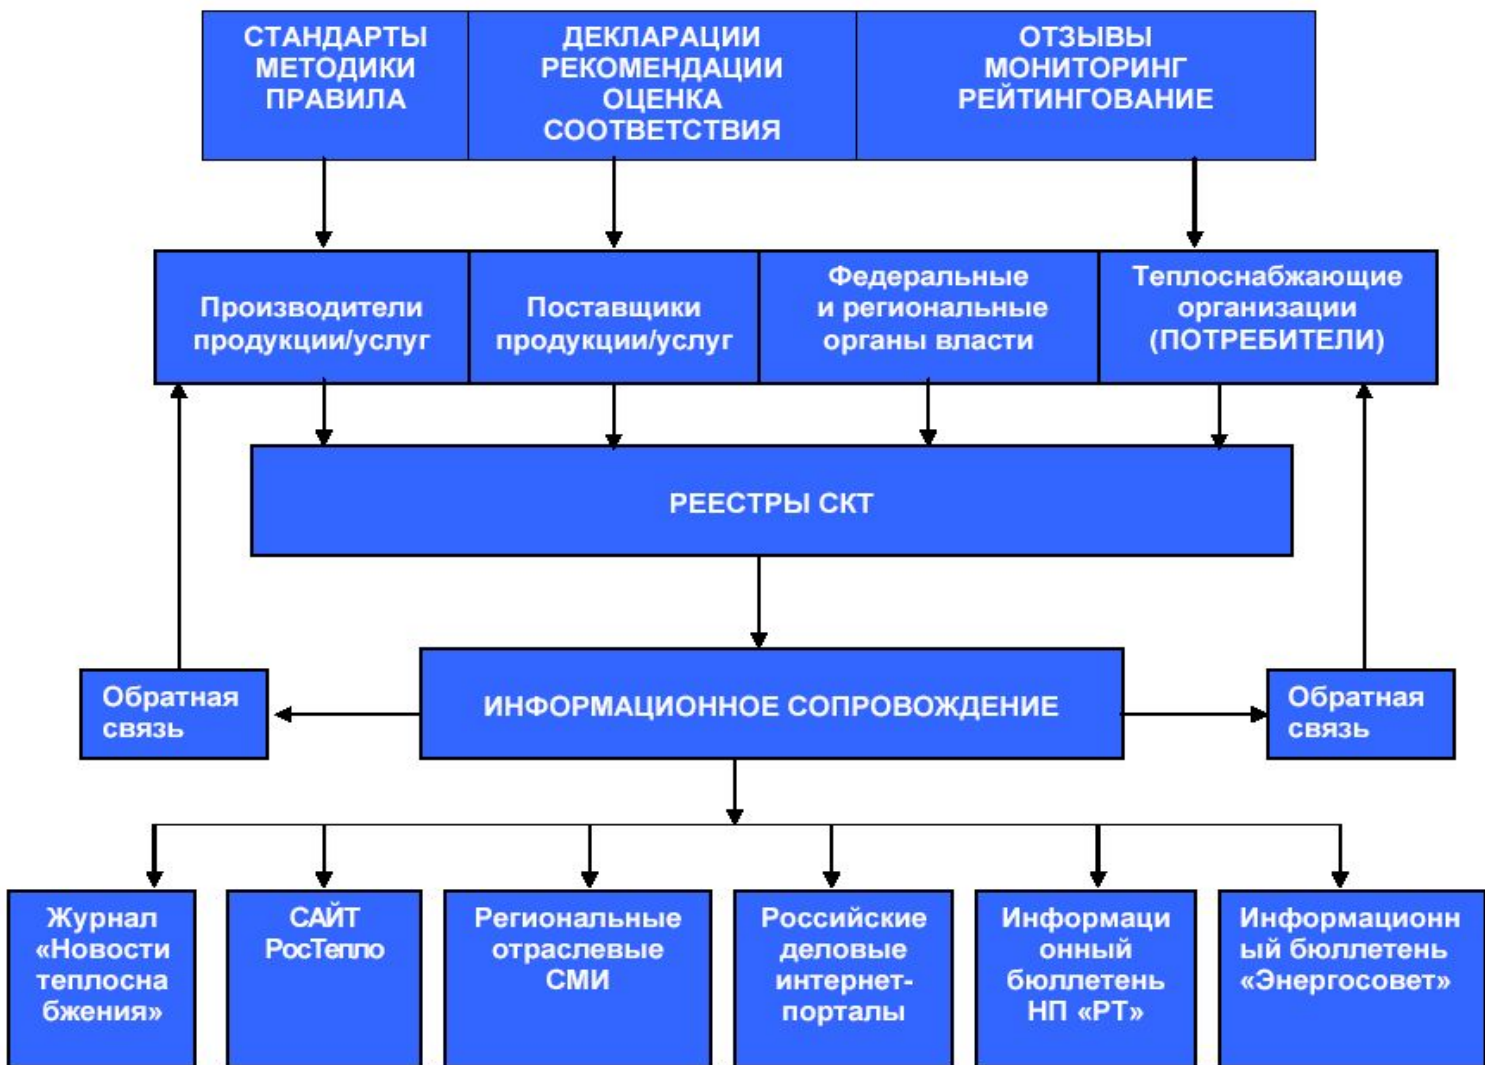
СТАНДАРТЫ
МЕТОДИКИ
ПРАВИЛА

ДЕКЛАРАЦИИ
РЕКОМЕНДАЦИИ
ОЦЕНКА
СООТВЕТСТВИЯ

ОТЗЫВЫ
МОНИТОРИНГ
РЕЙТИНГОВАНИЕ

Производители продукции/услуг

Поставщики продукции/услуг

Федеральные и региональные органы власти

Теплоснабжающие организации (ПОТРЕБИТЕЛИ)

РЕЕСТРЫ СКТ

Обратная связь

ИНФОРМАЦИОННОЕ СОПРОВОЖДЕНИЕ

Обратная связь

Журнал «Новости теплоснабжения»

САЙТ РосТепло

Региональные отраслевые СМИ

Российские деловые интернет-порталы

Информационный бюллетень НП «РТ»

Информационный бюллетень «Энергосовет»